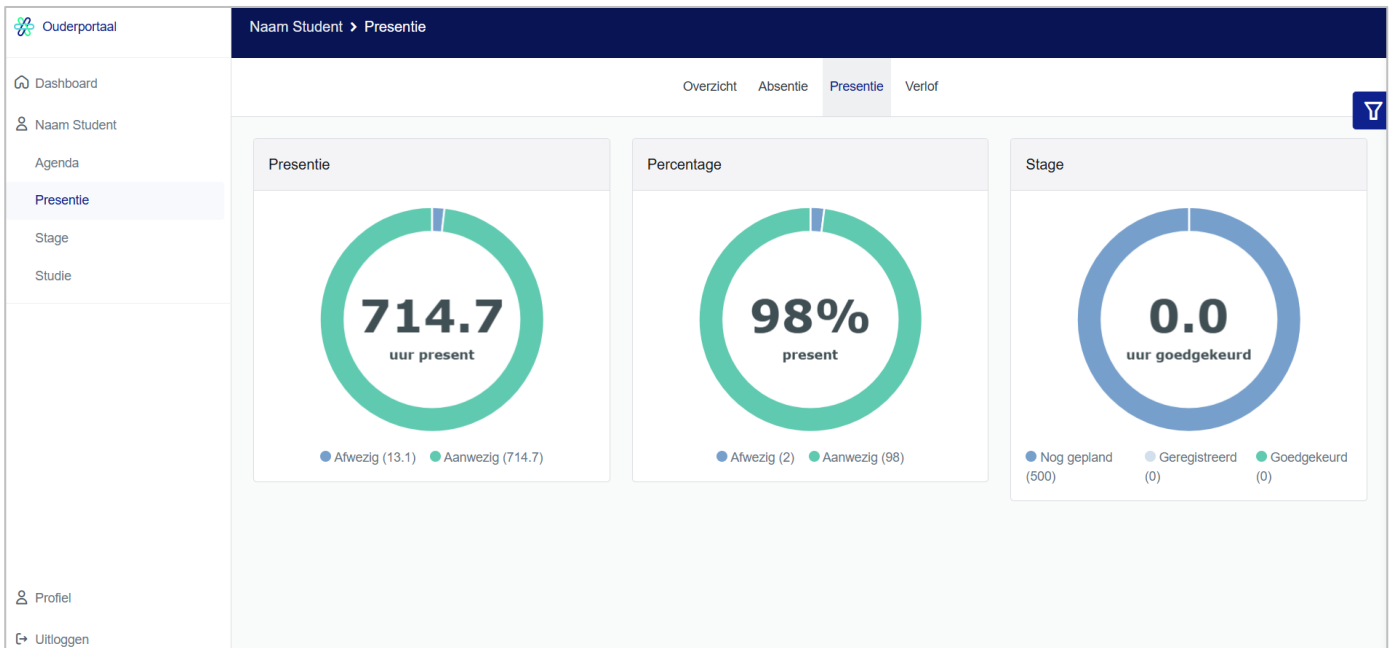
Ouderportaal

Dashboard

Naam Student

Agenda

Presentie

Stage

Studie

Profiel

Uitloggen

Naam Student > Presentie

Overzicht Absentie Presentie Verlof

Presentie

714.7
uur present

Afwezig (13.1) Aanwezig (714.7)

Percentage

98%
present

Afwezig (2) Aanwezig (98)

Stage

0.0
uur goedgekeurd

Nog gepland (500) Geregistreerd (0) Goedgekeurd (0)